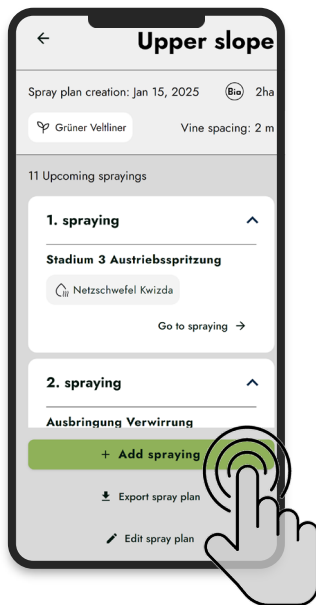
←

Upper slope

Spray plan creation: Jan 15, 2025

Bio

2ha

Grüner Veltliner

Vine spacing: 2 m

11 Upcoming sprayings

1. spraying

Stadium 3 Austriebsspritzung

Netzschwefel Kwizda

Go to spraying →

2. spraying

Ausbringung Verwirrung

+ Add spraying

Export spray plan

Edit spray plan